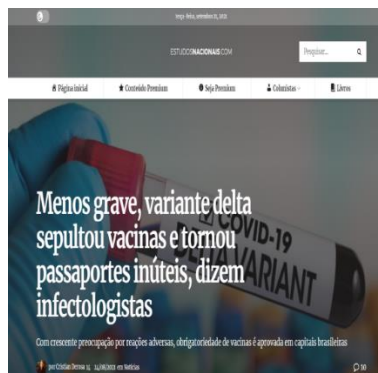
terça-feira, setembro 21, 2021

ESTUDOSNACIONAIS.COM

Pesquisar...

Página inicial
Conteúdo Premium
Seja Premium
Colunistas
Livros

COVID-19
VARIANT

Menos grave, variante delta sepultou vacinas e tornou passaportes inúteis, dizem infectologistas

Com crescente preocupação por reações adversas, obrigatoriedade de vacinas é aprovada em capitais brasileiras

por Cristian Derosa 14/08/2021 em Notícias

16